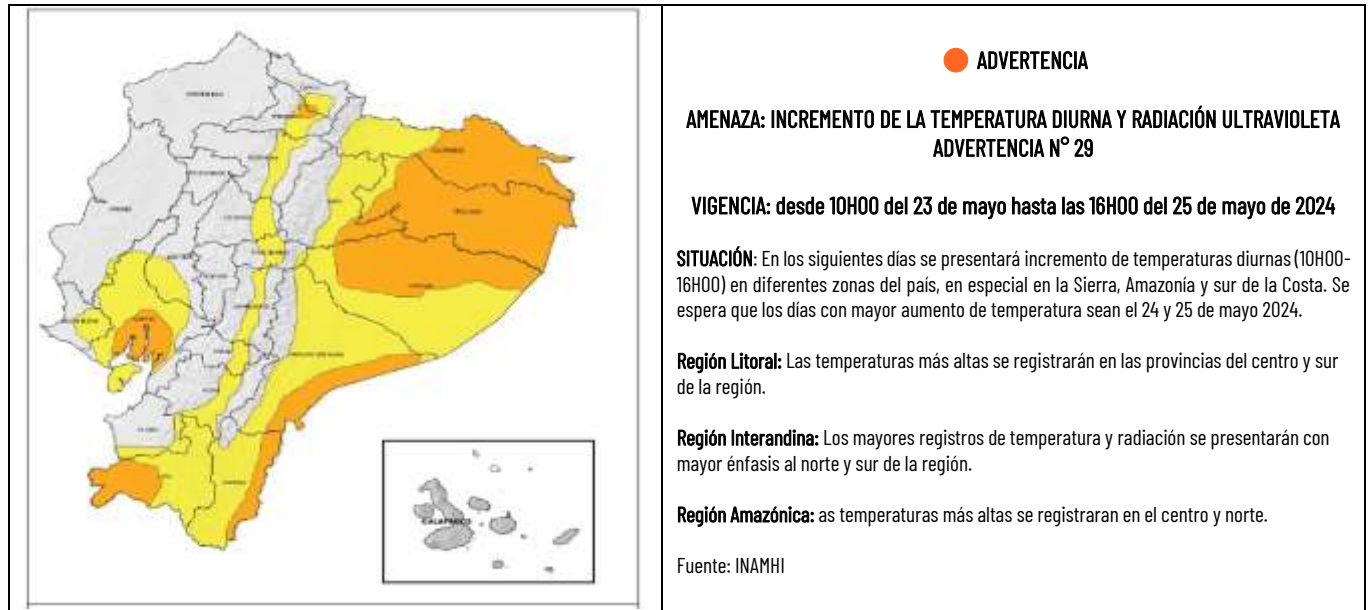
ADVERTENCIA

AMENAZA: INCREMENTO DE LA TEMPERATURA DIURNA Y RADIACIÓN ULTRAVIOLETA ADVERTENCIA N° 29

VIGENCIA: desde 10H00 del 23 de mayo hasta las 16H00 del 25 de mayo de 2024

SITUACIÓN: En los siguientes días se presentará incremento de temperaturas diurnas (10H00-16H00) en diferentes zonas del país, en especial en la Sierra, Amazonía y sur de la Costa. Se espera que los días con mayor aumento de temperatura sean el 24 y 25 de mayo 2024.

Región Litoral: Las temperaturas más altas se registrarán en las provincias del centro y sur de la región.

Región Interandina: Los mayores registros de temperatura y radiación se presentarán con mayor énfasis al norte y sur de la región.

Región Amazónica: as temperaturas más altas se registraran en el centro y norte.

Fuente: INAMHI